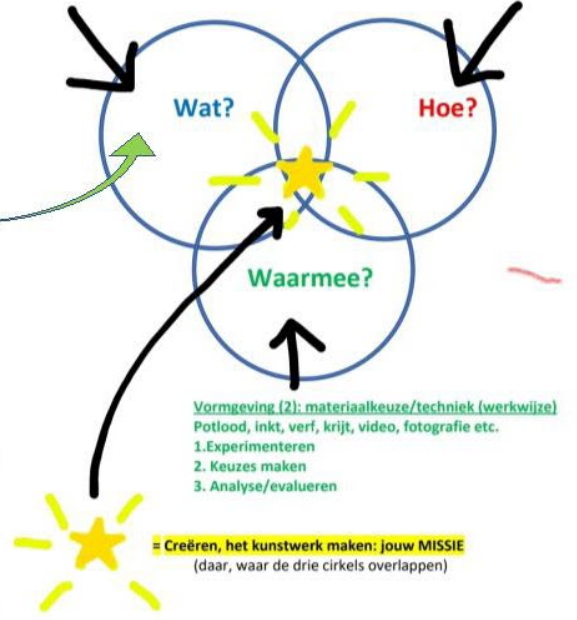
Wat?

Hoe?

Waarmee?

Vormgeving (2): materiaalkeuze/techniek (werkwijze)
Potlood, inkt, verf, krijt, video, fotografie etc.
1.Experimenteren
2. Keuzes maken
3. Analyse/evalueren

= Creëren, het kunstwerk maken: jouw MISSIE
(daar, waar de drie cirkels overlappen)